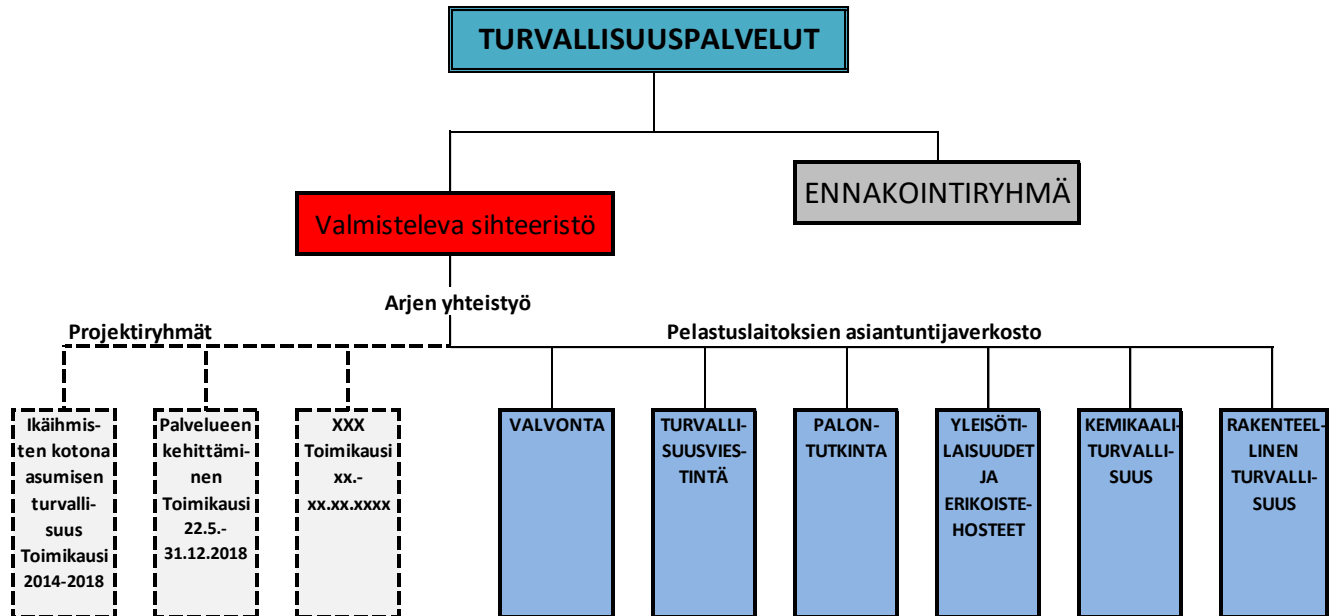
TURVALLISUUSPALVELUT

ENNAKOINTIRYHMÄ

Valmisteleva sihteeristö

Arjen yhteistyö

Projektiryhmät

Pelastuslaitoksien asiantuntijaverkosto

Ikäihmisten kotona asumisen turvallisuus Toimikausi 2014-2018

Palvelueen kehittäminen Toimikausi 22.5.-31.12.2018

XXX Toimikausi xx.-xx.xx.xxxx

VALVONTA

TURVALLISUUSVIESTINTÄ

PALONTUTKINTA

YLEISÖTILAISUUDET JA ERIKOISTEHOSTEET

KEMIKAALITURVALLISUUS

RAKENTEELLINEN TURVALLISUUS